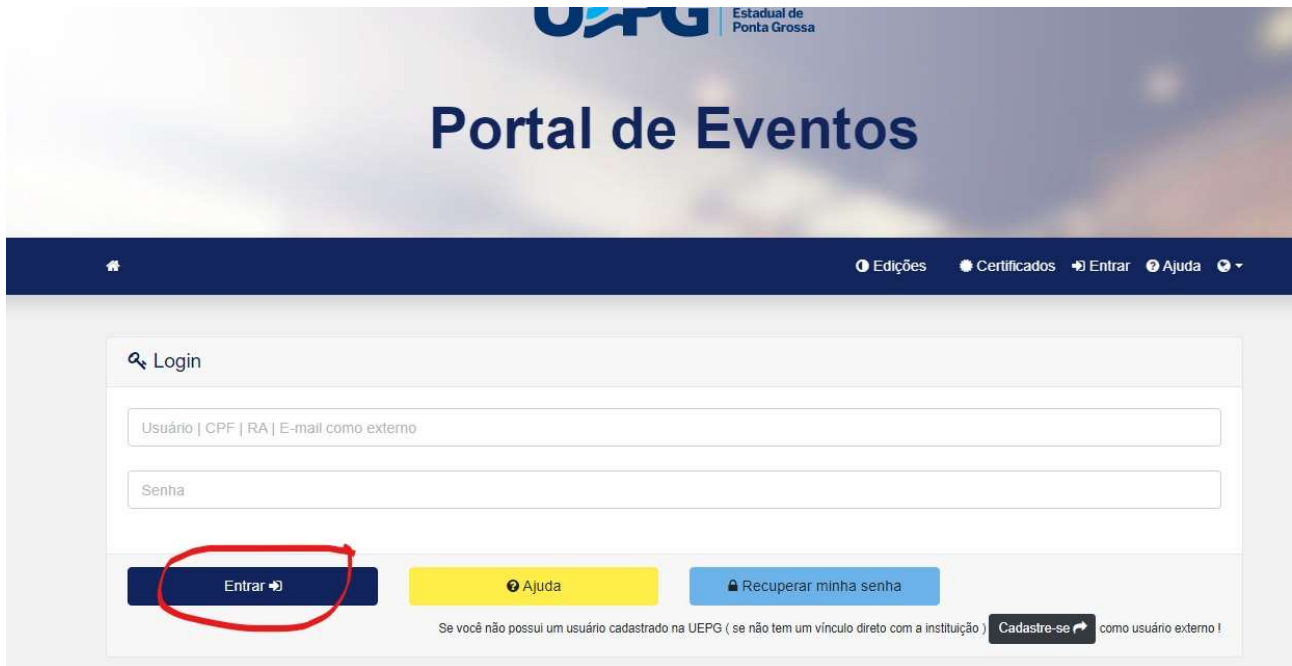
UEPG Estadual de Ponta Grossa

Portal de Eventos

Edições Certificados Entrar Ajuda

Login

Usuário | CPF | RA | E-mail como externo

Senha

Entrar

Ajuda

Recuperar minha senha

Se você não possui um usuário cadastrado na UEPG ( se não tem um vínculo direto com a instituição ) Cadastre-se como usuário externo !